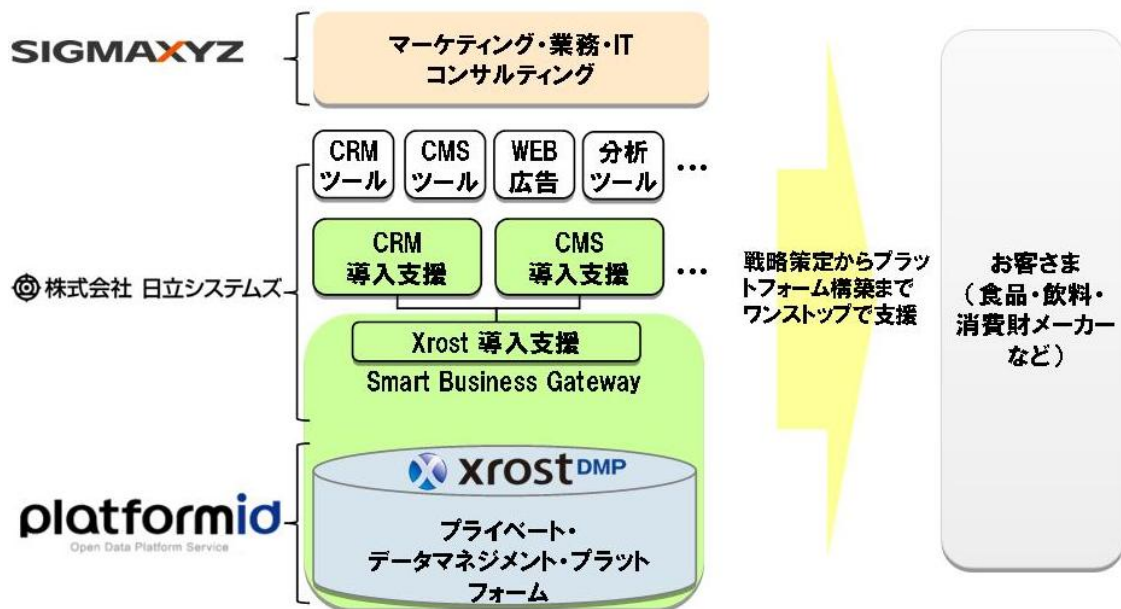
SIGMAXYZ

マーケティング・業務・IT コンサルティング

CRM ツール

CMS ツール

WEB 広告

分析 ツール

…

株式会社 日立システムズ

CRM 導入支援

CMS 導入支援

…

Xrost 導入支援

Smart Business Gateway

platformid
Open Data Platform Service

xrost DMP

プライベート・ データマネジメント・プラット フォーム

戦略策定からプラットフォーム構築まで ワンストップで支援

お客さま （食品・飲料・ 消費財メーカー など）